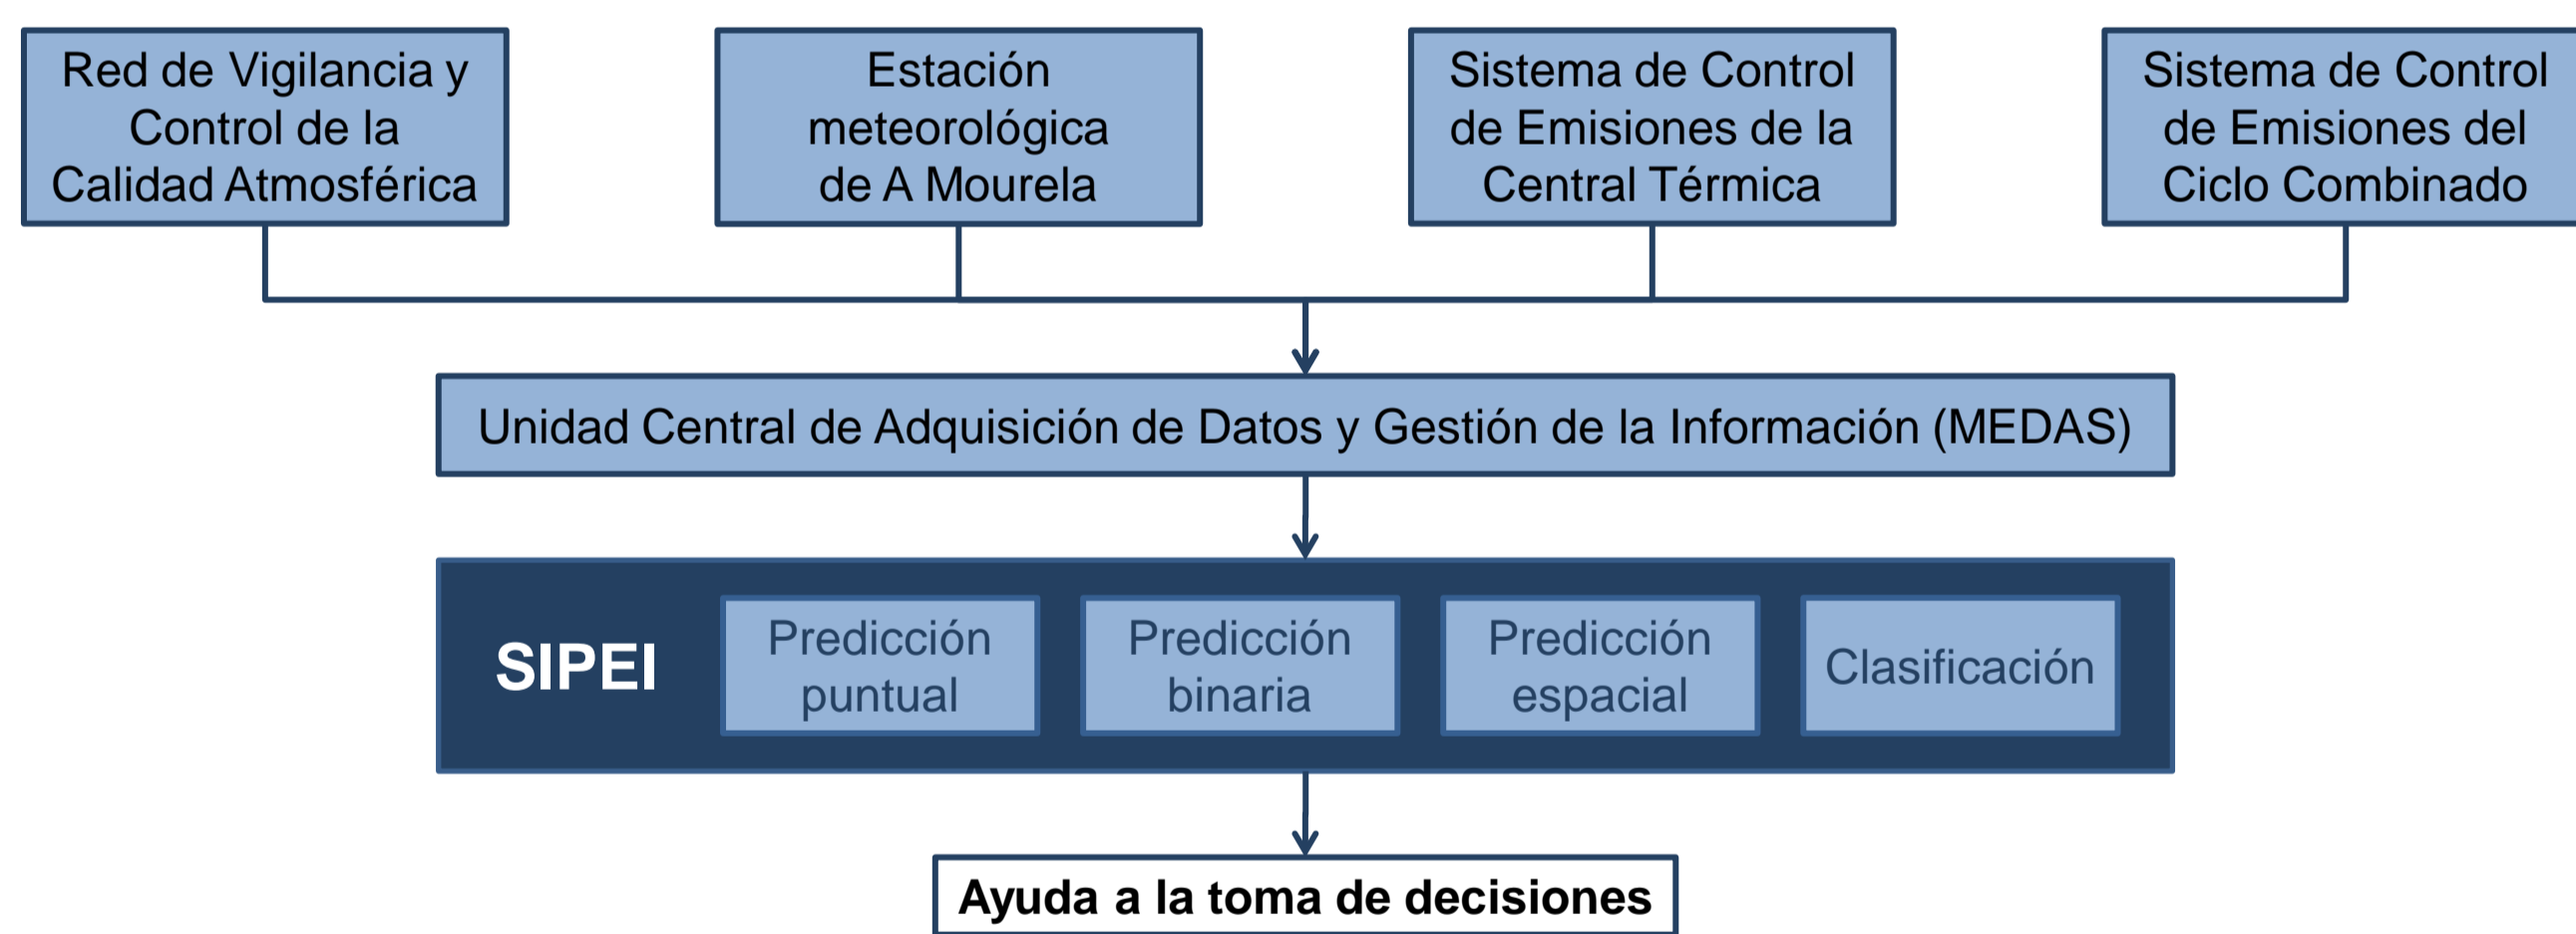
Red de Vigilancia y Control de la Calidad Atmosférica

Estación meteorológica de A Mourela

Sistema de Control de Emisiones de la Central Térmica

Sistema de Control de Emisiones del Ciclo Combinado

Unidad Central de Adquisición de Datos y Gestión de la Información (MEDAS)

SIPEI

Predicción puntual

Predicción binaria

Predicción espacial

Clasificación

Ayuda a la toma de decisiones